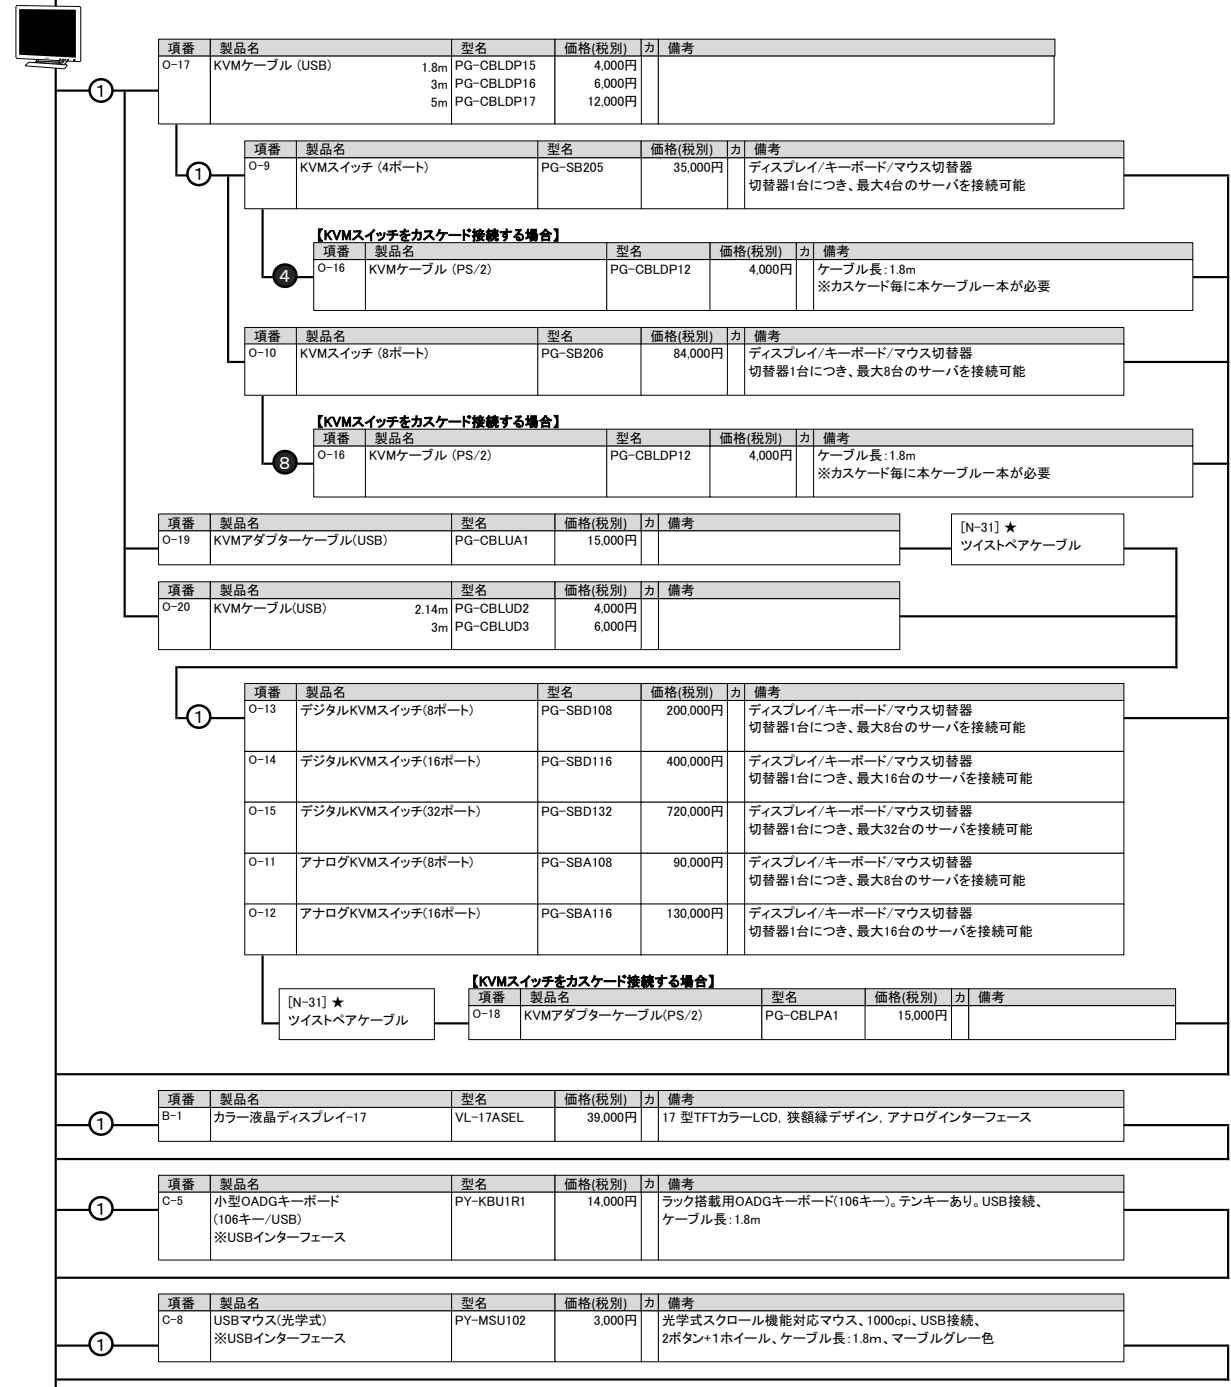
①

| 項番 | 製品名 | 型名 | 価格(税別) | カ | 備考 |
|---|---|---|---|---|---|
| O-17 | KVMケーブル (USB) 1.8m | PG-CBLDP15 | 4,000円 | | |
| | 3m | PG-CBLDP16 | 6,000円 | | |
| | 5m | PG-CBLDP17 | 12,000円 | | |

①

| 項番 | 製品名 | 型名 | 価格(税別) | カ | 備考 |
|---|---|---|---|---|---|
| O-9 | KVMスイッチ (4ポート) | PG-SB205 | 35,000円 | | ディスプレイ/キーボード/マウス切替器 切替器1台につき、最大4台のサーバを接続可能 |

【KVMスイッチをカスケード接続する場合】

④

| 項番 | 製品名 | 型名 | 価格(税別) | カ | 備考 |
|---|---|---|---|---|---|
| O-16 | KVMケーブル (PS/2) | PG-CBLDP12 | 4,000円 | | ケーブル長:1.8m ※カスケード毎に本ケーブル一本が必要 |

| 項番 | 製品名 | 型名 | 価格(税別) | カ | 備考 |
|---|---|---|---|---|---|
| O-10 | KVMスイッチ (8ポート) | PG-SB206 | 84,000円 | | ディスプレイ/キーボード/マウス切替器 切替器1台につき、最大8台のサーバを接続可能 |

【KVMスイッチをカスケード接続する場合】

⑧

| 項番 | 製品名 | 型名 | 価格(税別) | カ | 備考 |
|---|---|---|---|---|---|
| O-16 | KVMケーブル (PS/2) | PG-CBLDP12 | 4,000円 | | ケーブル長:1.8m ※カスケード毎に本ケーブル一本が必要 |

| 項番 | 製品名 | 型名 | 価格(税別) | カ | 備考 |
|---|---|---|---|---|---|
| O-19 | KVMアダプターケーブル(USB) | PG-CBLUA1 | 15,000円 | | |

[N-31] ★
ツイストペアケーブル

| 項番 | 製品名 | 型名 | 価格(税別) | カ | 備考 |
|---|---|---|---|---|---|
| O-20 | KVMケーブル(USB) 2.14m | PG-CBLUD2 | 4,000円 | | |
| | 3m | PG-CBLUD3 | 6,000円 | | |

①

| 項番 | 製品名 | 型名 | 価格(税別) | カ | 備考 |
|---|---|---|---|---|---|
| O-13 | デジタルKVMスイッチ(8ポート) | PG-SBD108 | 200,000円 | | ディスプレイ/キーボード/マウス切替器 切替器1台につき、最大8台のサーバを接続可能 |
| O-14 | デジタルKVMスイッチ(16ポート) | PG-SBD116 | 400,000円 | | ディスプレイ/キーボード/マウス切替器 切替器1台につき、最大16台のサーバを接続可能 |
| O-15 | デジタルKVMスイッチ(32ポート) | PG-SBD132 | 720,000円 | | ディスプレイ/キーボード/マウス切替器 切替器1台につき、最大32台のサーバを接続可能 |
| O-11 | アナログKVMスイッチ(8ポート) | PG-SBA108 | 90,000円 | | ディスプレイ/キーボード/マウス切替器 切替器1台につき、最大8台のサーバを接続可能 |
| O-12 | アナログKVMスイッチ(16ポート) | PG-SBA116 | 130,000円 | | ディスプレイ/キーボード/マウス切替器 切替器1台につき、最大16台のサーバを接続可能 |

[N-31] ★
ツイストペアケーブル

【KVMスイッチをカスケード接続する場合】

| 項番 | 製品名 | 型名 | 価格(税別) | カ | 備考 |
|---|---|---|---|---|---|
| O-18 | KVMアダプターケーブル(PS/2) | PG-CBLPA1 | 15,000円 | | |

①

| 項番 | 製品名 | 型名 | 価格(税別) | カ | 備考 |
|---|---|---|---|---|---|
| B-1 | カラー液晶ディスプレイ-17 | VL-17ASEL | 39,000円 | | 17 型TFTカラーLCD, 狭額縁デザイン, アナログインターフェース |

①

| 項番 | 製品名 | 型名 | 価格(税別) | カ | 備考 |
|---|---|---|---|---|---|
| C-5 | 小型OADGキーボード (106キー/USB) ※USBインターフェース | PY-KBU1R1 | 14,000円 | | ラック搭載用OADGキーボード(106キー)。テンキーあり。USB接続、ケーブル長:1.8m |

①

| 項番 | 製品名 | 型名 | 価格(税別) | カ | 備考 |
|---|---|---|---|---|---|
| C-8 | USBマウス(光学式) ※USBインターフェース | PY-MSU102 | 3,000円 | | 光学式スクロール機能対応マウス、1000cpi、USB接続、2ボタン+1ホイール、ケーブル長:1.8m、マーブルグレー色 |